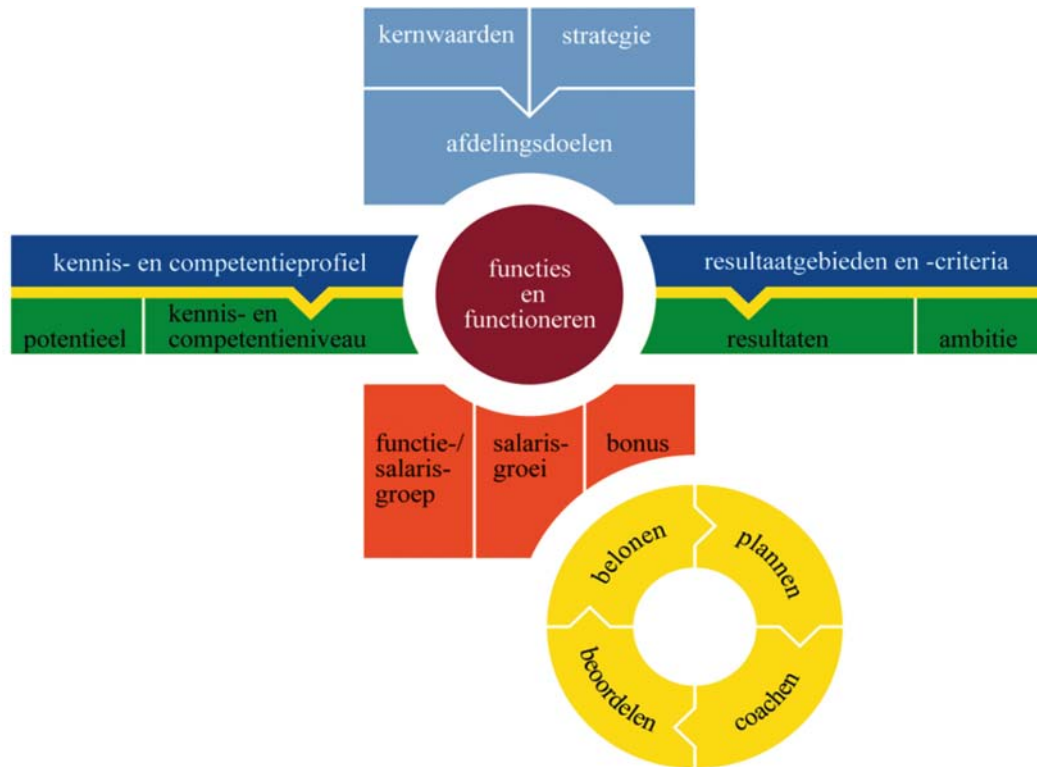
kernwaarden

strategie

afdelingsdoelen

kennis- en competentieprofiel

potentieel

kennis- en competentieniveau

functies en functioneren

resultaatgebieden en -criteria

resultaten

ambitie

functie-/salarisgroep

salarisgroei

bonus

belonen

plannen

beoordelen

coachen